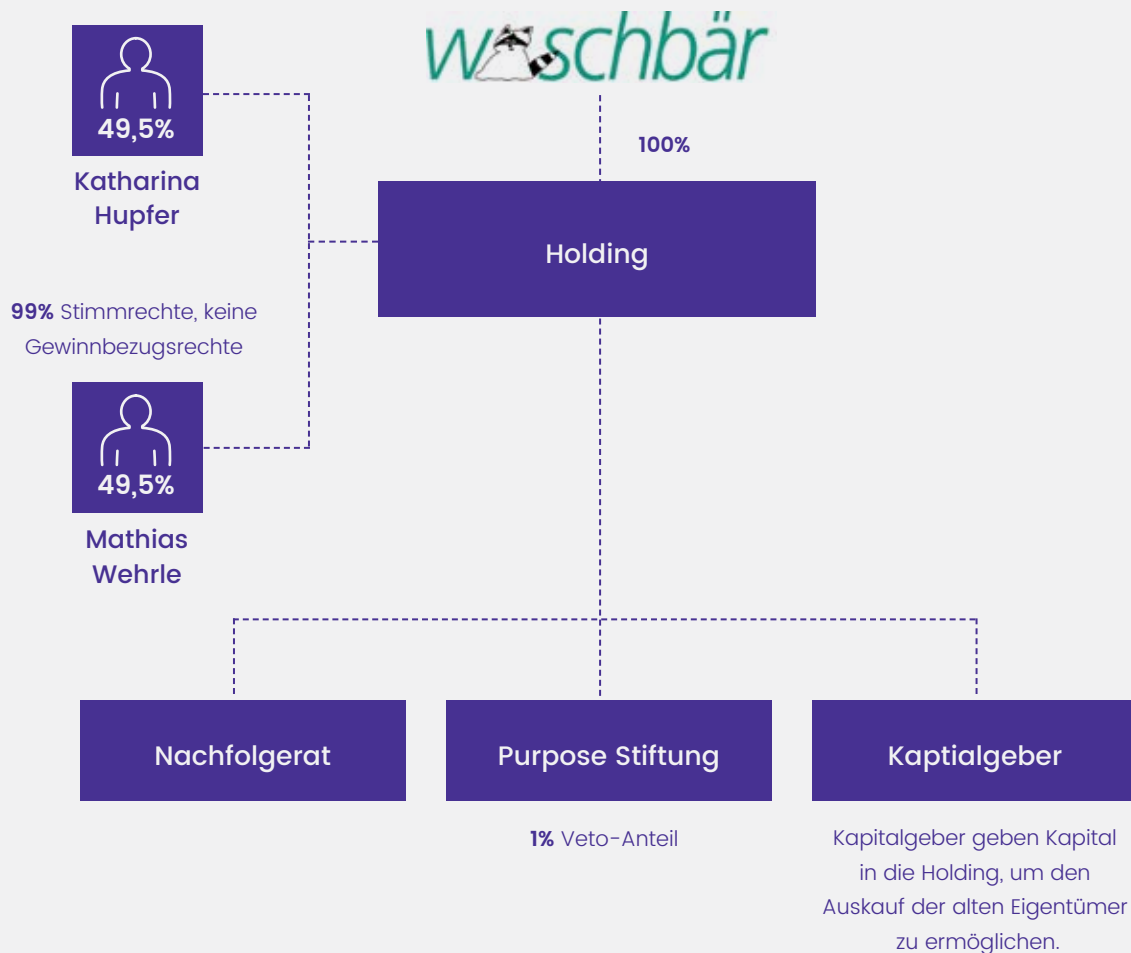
49,5%

Katharina Hupfer

waschbär

100%

Holding

99% Stimmrechte, keine Gewinnbezugsrechte

49,5%

Mathias Wehrle

Nachfolgerat

Purpose Stiftung

Kaptialgeber

1% Veto-Anteil

Kapitalgeber geben Kapital in die Holding, um den Auskauf der alten Eigentümer zu ermöglichen.